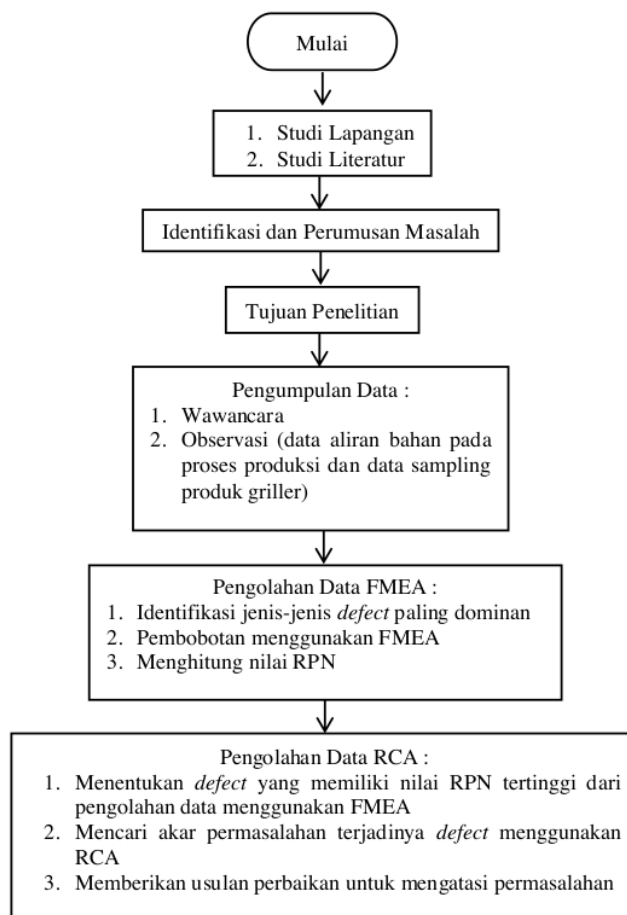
Mulai

1. Studi Lapangan
2. Studi Literatur

Identifikasi dan Perumusan Masalah

Tujuan Penelitian

Pengumpulan Data :
1. Wawancara
2. Observasi (data aliran bahan pada proses produksi dan data sampling produk griller)

Pengolahan Data FMEA :
1. Identifikasi jenis-jenis *defect* paling dominan
2. Pembobotan menggunakan FMEA
3. Menghitung nilai RPN

Pengolahan Data RCA :
1. Menentukan *defect* yang memiliki nilai RPN tertinggi dari pengolahan data menggunakan FMEA
2. Mencari akar permasalahan terjadinya *defect* menggunakan RCA
3. Memberikan usulan perbaikan untuk mengatasi permasalahan